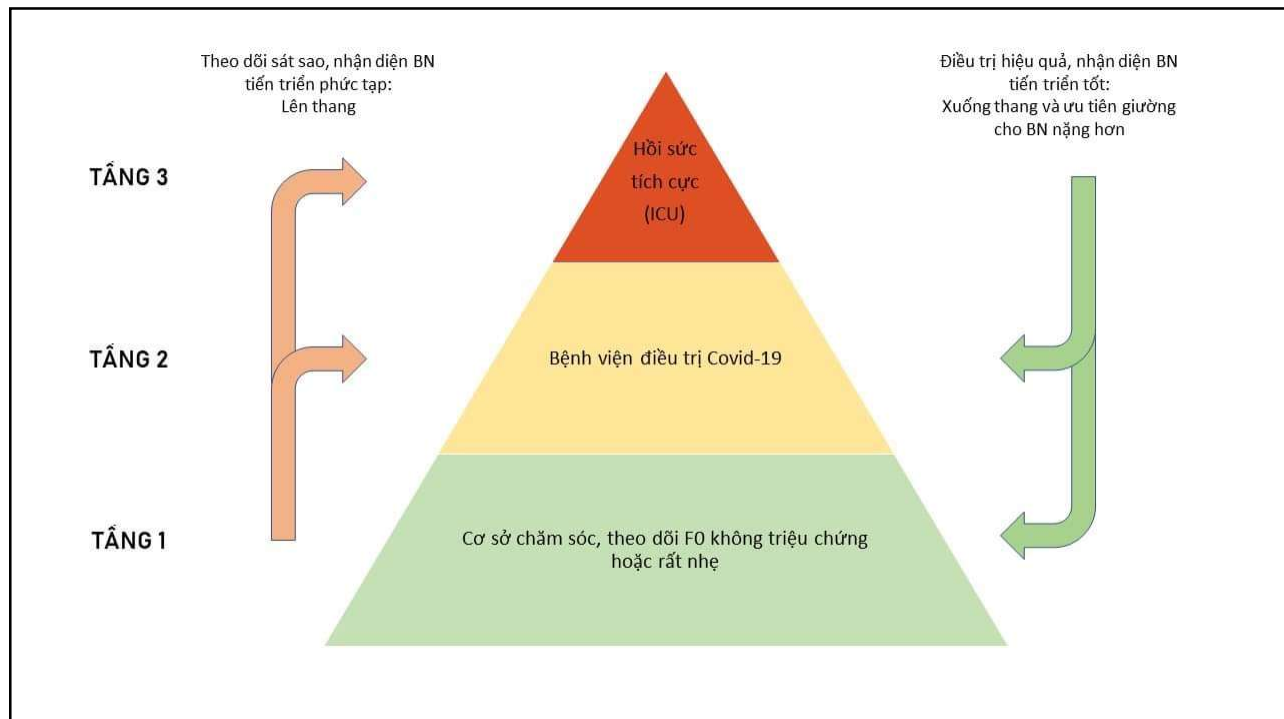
Theo dõi sát sao, nhận diện BN tiến triển phức tạp: Lên thang

Điều trị hiệu quả, nhận diện BN tiến triển tốt: Xuống thang và ưu tiên giường cho BN nặng hơn

TẦNG 3

Hồi sức tích cực (ICU)

TẦNG 2

Bệnh viện điều trị Covid-19

TẦNG 1

Cơ sở chăm sóc, theo dõi F0 không triệu chứng hoặc rất nhẹ